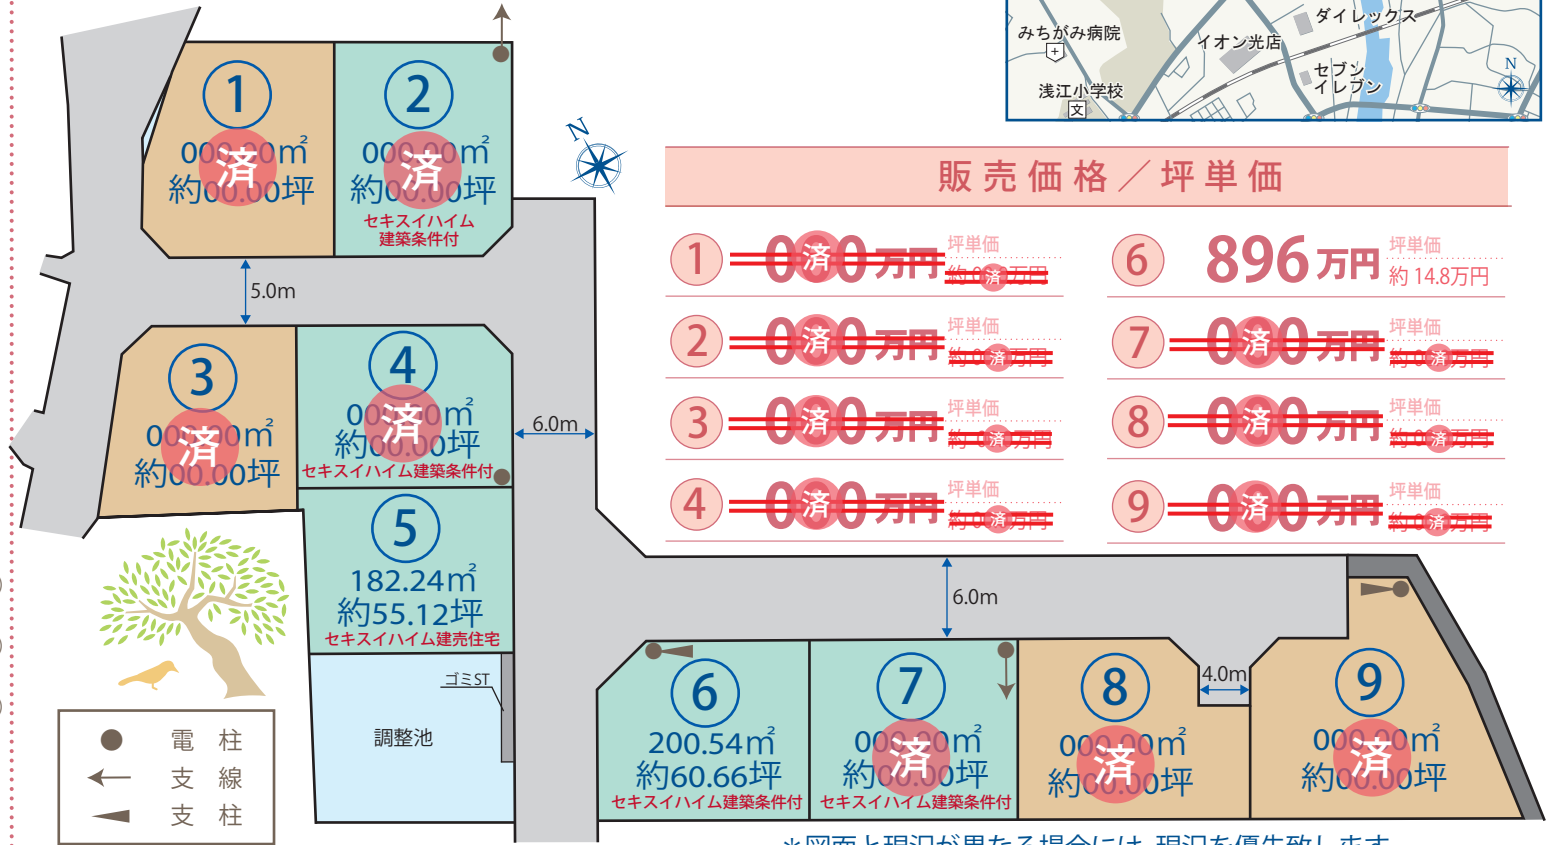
みちがみ病院
浅江小学校
イオン光店
ダイレックス
セブンイレブン
N

N

1
00.00m²
約00.00坪
済

2
00.00m²
約00.00坪
済
セキスイハイム建築条件付

5.0m

3
00.00m²
約00.00坪
済

4
00.00m²
約00.00坪
済
セキスイハイム建築条件付

6.0m

5
182.24m²
約55.12坪
セキスイハイム建売住宅

ゴミST
調整池

6.0m

6
200.54m²
約60.66坪
セキスイハイム建築条件付

7
00.00m²
約00.00坪
済
セキスイハイム建築条件付

4.0m

8
00.00m²
約00.00坪
済

9
00.00m²
約00.00坪
済

販売価格／坪単価

| | | |
|---|---|---|
| 1 | 0済0万円 | 坪単価 約0済万円 |
| 2 | 0済0万円 | 坪単価 約0済万円 |
| 3 | 0済0万円 | 坪単価 約0済万円 |
| 4 | 0済0万円 | 坪単価 約0済万円 |
| 6 | 896万円 | 坪単価 約14.8万円 |
| 7 | 0済0万円 | 坪単価 約0済万円 |
| 8 | 0済0万円 | 坪単価 約0済万円 |
| 9 | 0済0万円 | 坪単価 約0済万円 |

電柱
支線
支柱

＊図面と現況が異なる場合には、現況を優先致します。